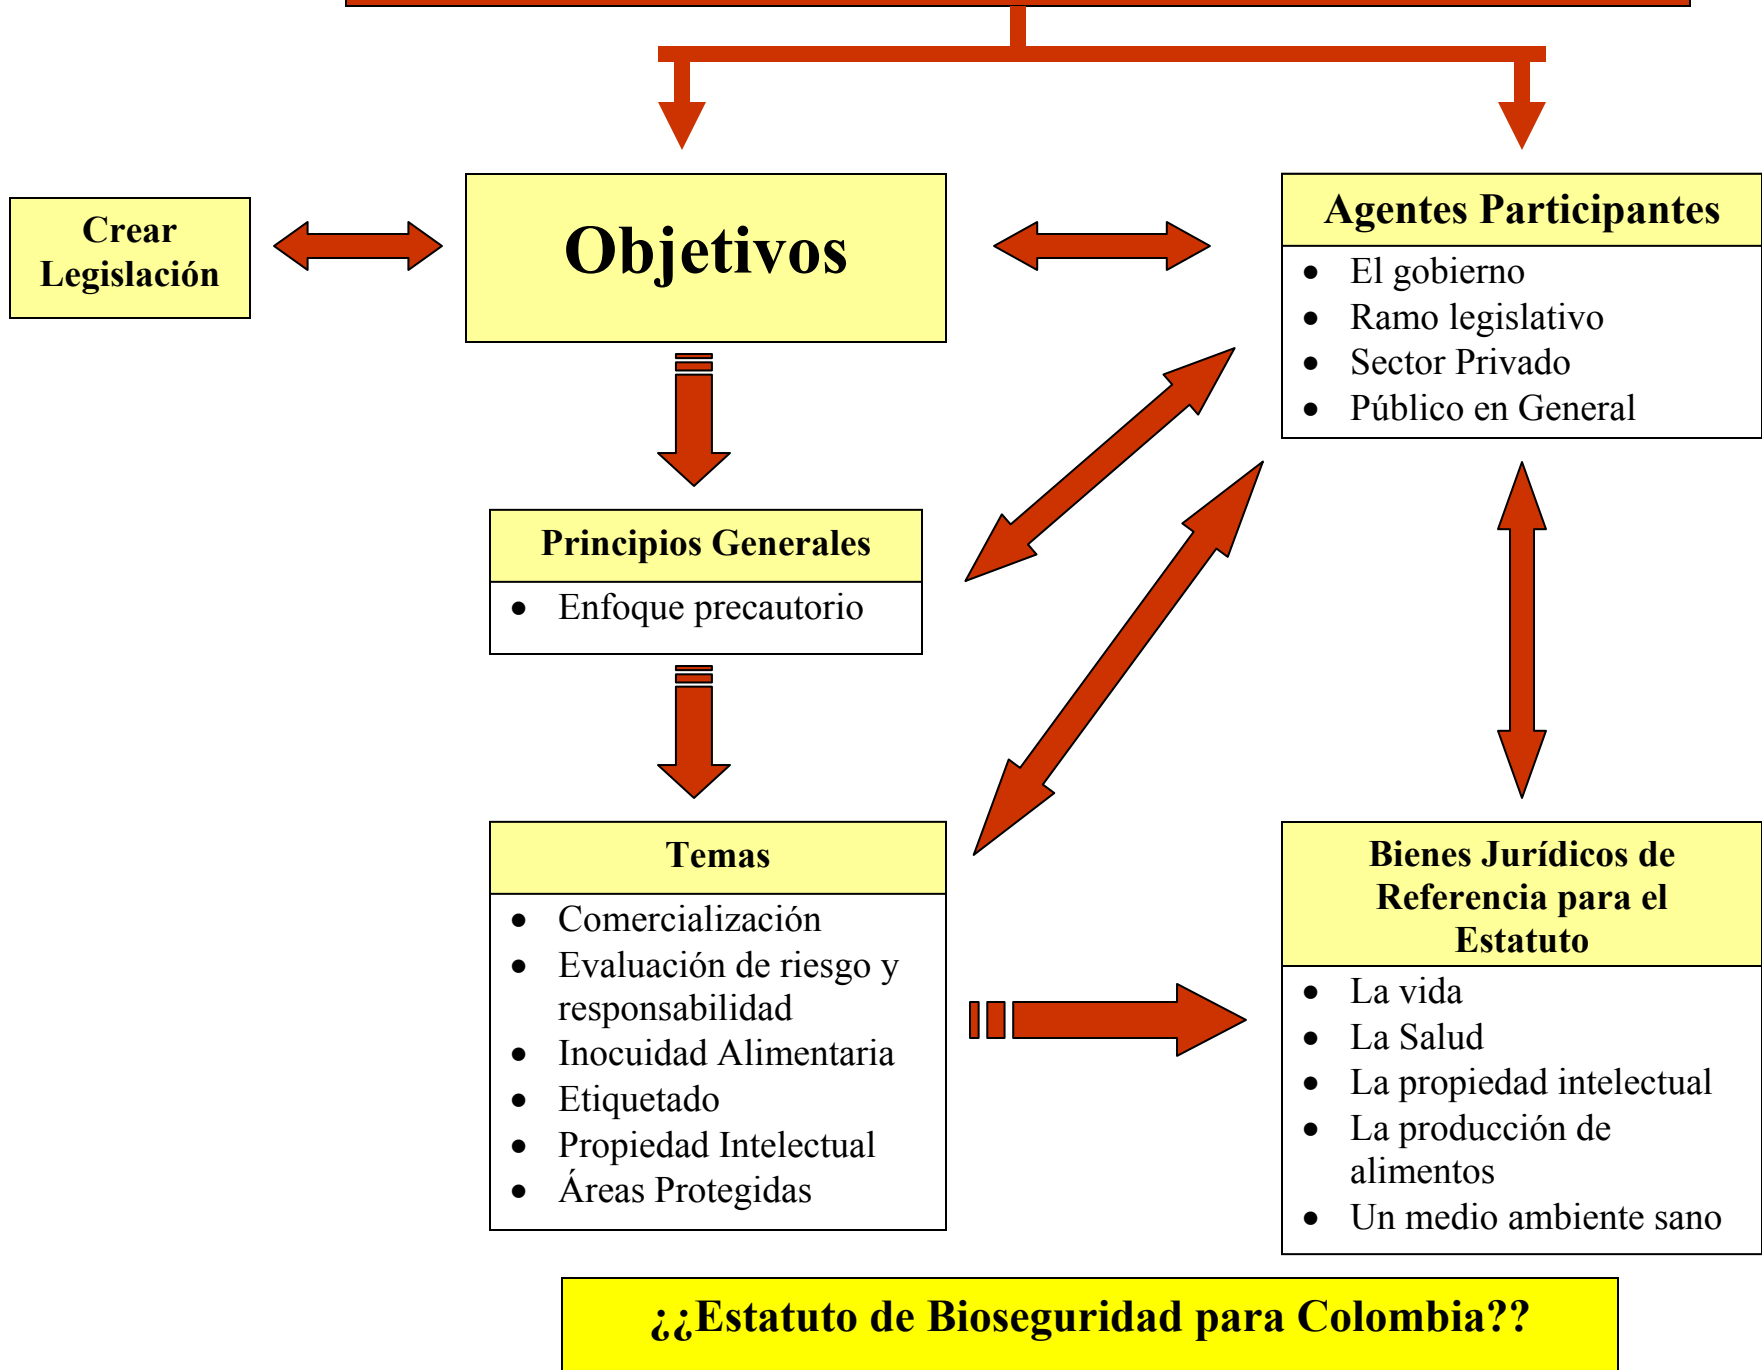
Crear Legislación

Objetivos

Agentes Participantes
- El gobierno
- Ramo legislativo
- Sector Privado
- Público en General

Principios Generales
- Enfoque precautorio

Temas
- Comercialización
- Evaluación de riesgo y responsabilidad
- Inocuidad Alimentaria
- Etiquetado
- Propiedad Intelectual
- Áreas Protegidas

Bienes Jurídicos de Referencia para el Estatuto
- La vida
- La Salud
- La propiedad intelectual
- La producción de alimentos
- Un medio ambiente sano

¿¿Estatuto de Bioseguridad para Colombia??